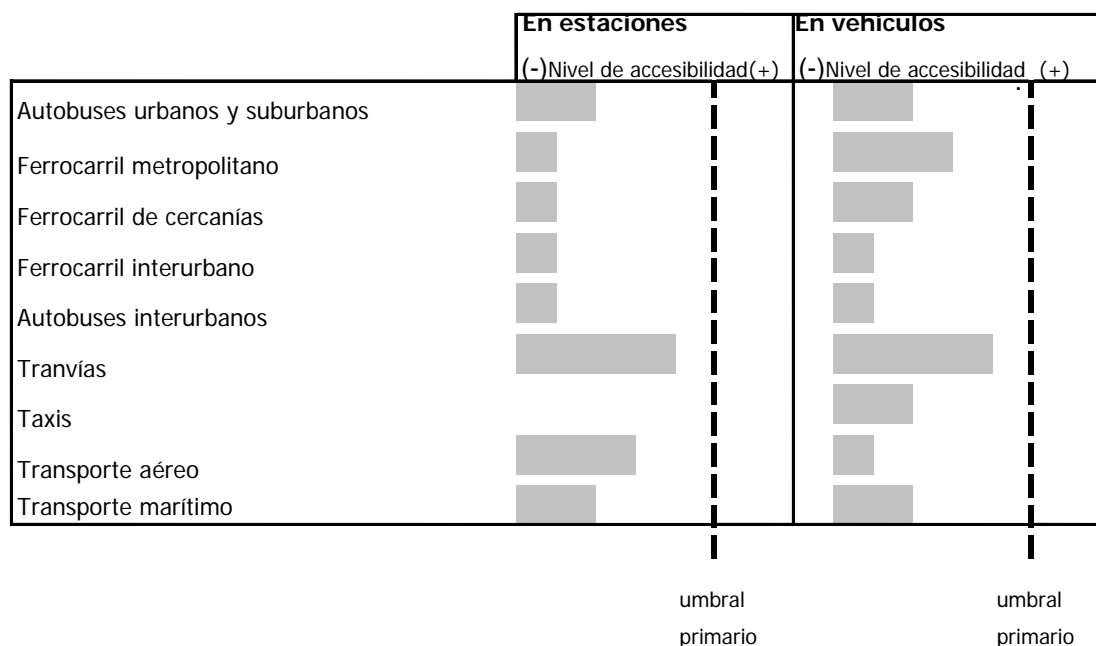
| | En estaciones | En vehículos |
|---|---|---|
| | (-)Nivel de accesibilidad(+) | (-)Nivel de accesibilidad (+) |
| Autobuses urbanos y suburbanos | | |
| Ferrocarril metropolitano | | |
| Ferrocarril de cercanías | | |
| Ferrocarril interurbano | | |
| Autobuses interurbanos | | |
| Tranvías | | |
| Taxis | | |
| Transporte aéreo | | |
| Transporte marítimo | | |

umbral primario

umbral primario